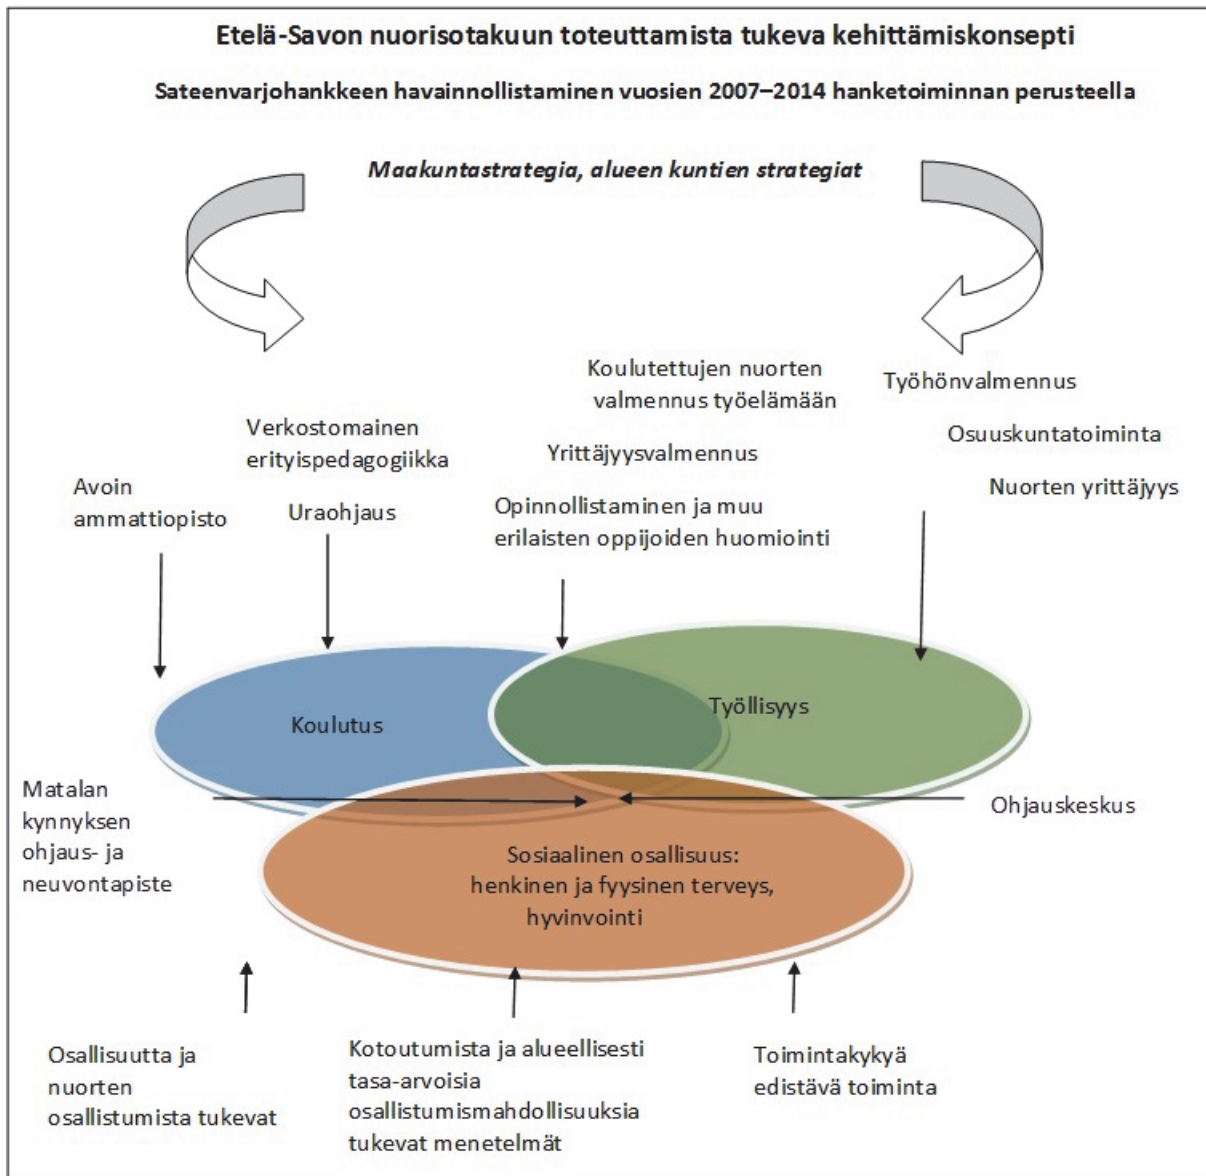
Etelä-Savon nuorisotakuun toteuttamista tukeva kehittämiskonsepti

Sateenvarjohankkeen havainnollistaminen vuosien 2007–2014 hanketoiminnan perusteella

Maakuntastrategia, alueen kuntien strategiat

Koulutettujen nuorten valmennus työelämään

Työhönvalmennus

Verkostomainen erityispedagogiikka

Osuuskuntatoiminta

Yrittäjyysvalmennus

Avoin ammattiopisto

Nuorten yrittäjyys

Uraohjaus

Opinnollistaminen ja muu erilaisten oppijoiden huomiointi

Koulutus

Työllisyys

Matalan kynnyksen ohjaus- ja neuvontapiste

Ohjauskeskus

Sosiaalinen osallisuus: henkinen ja fyysinen terveys, hyvinvointi

Osallisuutta ja nuorten osallistumista tukevat

Kotoutumista ja alueellisesti tasa-arvoisia osallistumismahdollisuuksia tukevat menetelmät

Toimintakykyä edistävä toiminta